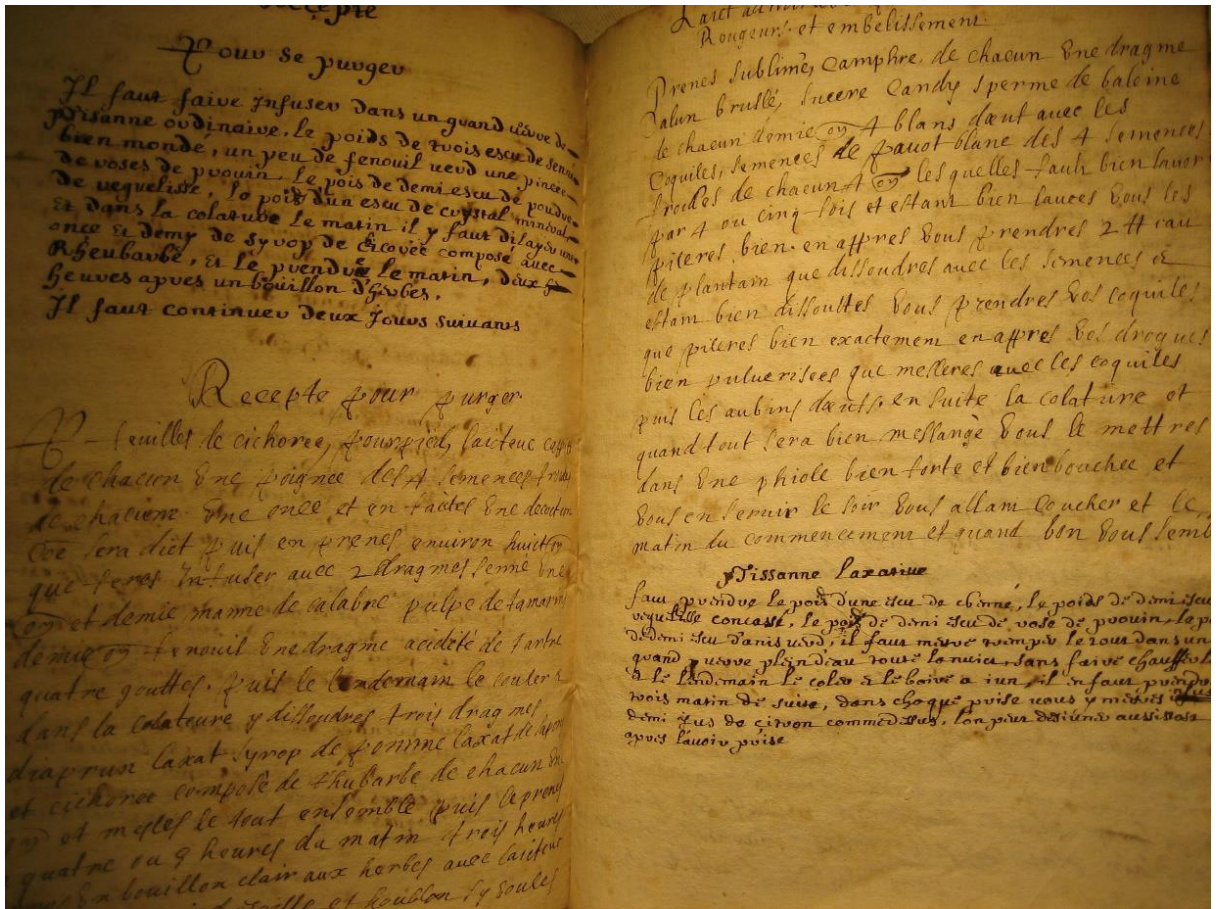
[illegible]ecepte

Pour se purger

Il faut faire infuser dans un grand verre de Ptisanne ordinaire, le poids de trois escus de senné bien monde, un peu de fenouil verd une pincée de roses de prouin, le pois de demi escu de poudre de reguelisse, le poid d'un escu de crystal minéral et dans la colature le matin il y faut dilayer une once et demy de syrop de cicorée composé avec Rheubarbe, et le prendre le matin, deux heures apres un bouillon d'herbes,

Il faut continuer deux Jours suivans

Recepte pour purger

P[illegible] feuilles de cichorée, pourpied, laicteue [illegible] de chacun une poignee des 4 semences froides de chacune une once, et en faites une decoction ce sera dict puis en prenes enuiron huict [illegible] que ferez infuser avec 2 dragmes senne une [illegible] et demie drame de calabre pulpe de tamarin demie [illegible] fenouil une dragme acidete de tartre quatre gouttes, puis le lendemain le couler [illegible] dans la colature y dissoudres trois dragmes diaprun laxat syrop de pomme laxat de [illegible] et cichoree composé de rhubarbe de chacun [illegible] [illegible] et meslés le tout ensemble puis le prenes quatre ou 5 heures du matin trois heures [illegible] un bouillon clair aux herbes avec laicteue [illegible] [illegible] et bouillon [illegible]

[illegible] Rougeur et embelissement

Prenes sublimé, camphre de chacun une dragme alun brullé, sucere candy sperme de baleine de chacun demie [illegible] 4 blans d'oeuf avec les coquiles, semences de pauot blanc des 4 semences froides de chacun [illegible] les quelles faut bien lauer par 4 ou cinq fois et estant bien lauees vous les pileres bien en apres vous prendres 2 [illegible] eau de plantain que dissoudres avec les semences et estant bien dissoultes vous prendres vos coquiles que pileres bien exactement en apres vos drogues bien pulverisees que mesleres avec les coquiles puis les aubins d'oeufs ensuite la colature et quand tout sera bien meslangé vous le mettres dans une phiole bien forte et bien bouchee et vous en seruir le soir vous allant coucher et le matin au commencement et quand bon vous semb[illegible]

Ptisanne laxative

Faut prendre le poids d'un escu de senné, le poids de demi escu reguelisse concassé, le poids de demi escu de rose de prouin, le poids de demi escu d'anis verd, il faut mettre tremper le tout dans un quard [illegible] d'eau tout la nuict sans faire chauffer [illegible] le lendemain le coler et le boire a jun s'il en faut prendre trois matin de suite, dans chaque prise vous y mettres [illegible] demi jus de citron comme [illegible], l'on peut desjeuner aussitost apres l'auoir prise